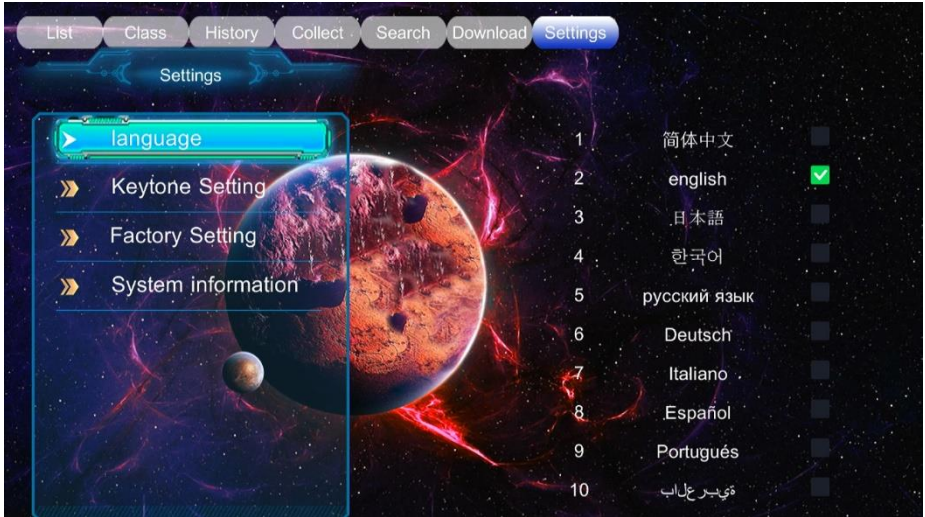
List Class History Collect Search Download Settings

Settings

language

Keytone Setting

Factory Setting

System information

| | | |
|---|---|---|
| 1 | 简体中文 | |
| 2 | english | ✓ |
| 3 | 日本語 | |
| 4 | 한국어 | |
| 5 | русский язык | |
| 6 | Deutsch | |
| 7 | Italiano | |
| 8 | Español | |
| 9 | Portugués | |
| 10 | بالعربية | |